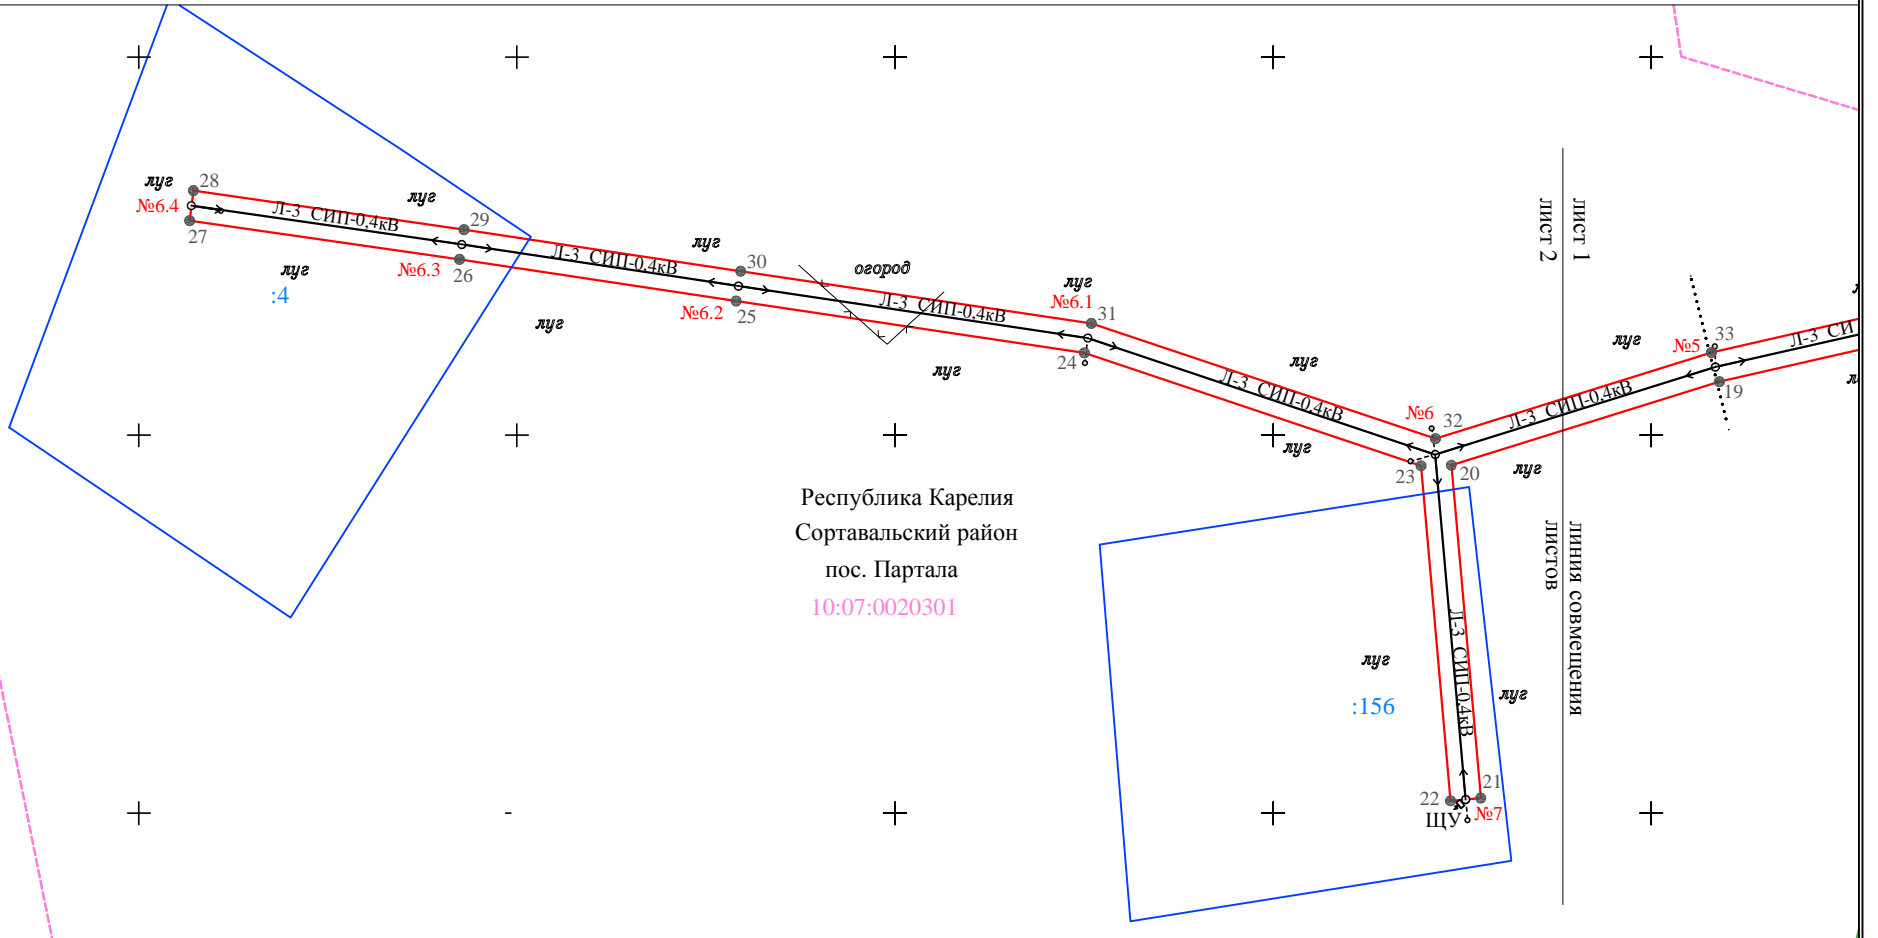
луг
28
№6.4
27
Л-3 СИП-0,4кВ
луг
29
луг
№6.3
26
:4
Л-3 СИП-0,4кВ
луг
30
№6.2
25
луг
огород
Л-3 СИП-0,4кВ
луг
луг
№6.1
31
24
Л-3 СИП-0,4кВ
луг
№6
32
луг
23
20
луг
Л-3 СИП-0,4кВ
луг
№5
33
Л-3 СИ
19
лист 1
лист 2
линия совмещения листов
Республика Карелия
Сортавальский район
пос. Партала
10:07:0020301
луг
:156
Л-3 СИП-0,4кВ
луг
22
21
ЩУ
№7
-